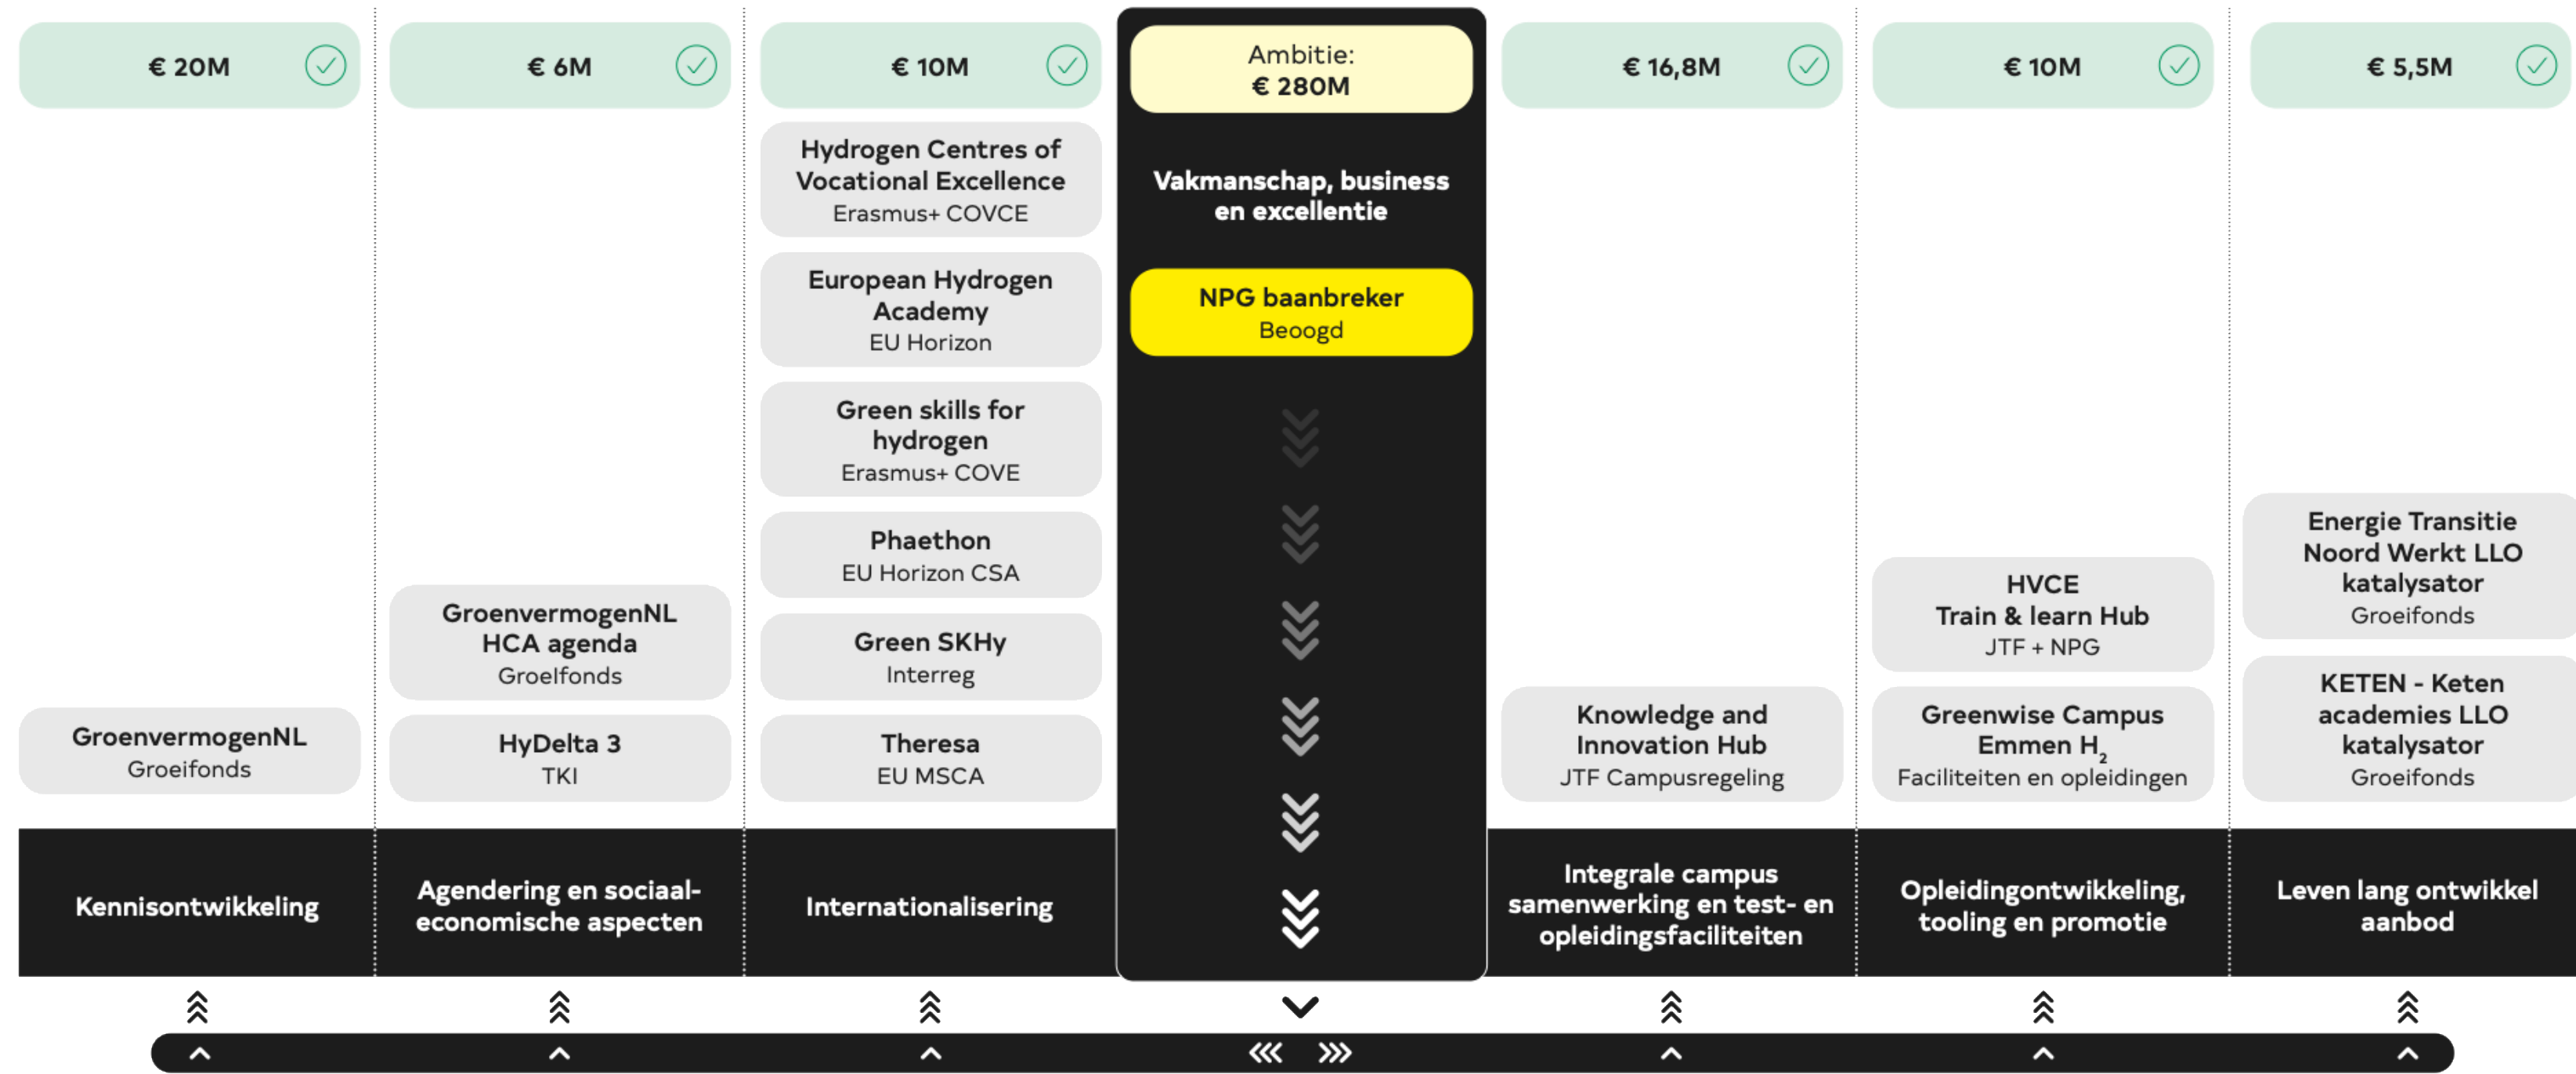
€ 20M

GroenvermogenNL
Groeifonds

Kennisontwikkeling

€ 6M

GroenvermogenNL HCA agenda
Groelfonds

HyDelta 3
TKI

Agendering en sociaal-economische aspecten

€ 10M

Hydrogen Centres of Vocational Excellence
Erasmus+ COVCE

European Hydrogen Academy
EU Horizon

Green skills for hydrogen
Erasmus+ COVE

Phaethon
EU Horizon CSA

Green SKHy
Interreg

Theresa
EU MSCA

Internationalisering

Ambitie:
€ 280M

Vakmanschap, business en excellentie

NPG baanbreker
Beoogd

€ 16,8M

Knowledge and Innovation Hub
JTF Campusregeling

Integrale campus samenwerking en test- en opleidingsfaciliteiten

€ 10M

HVCE
Train & learn Hub
JTF + NPG

Greenwise Campus Emmen $H_2$
Faciliteiten en opleidingen

Opleidingontwikkeling, tooling en promotie

€ 5,5M

Energie Transitie Noord Werkt LLO katalysator
Groeifonds

KETEN - Keten academies LLO katalysator
Groeifonds

Leven lang ontwikkel aanbod